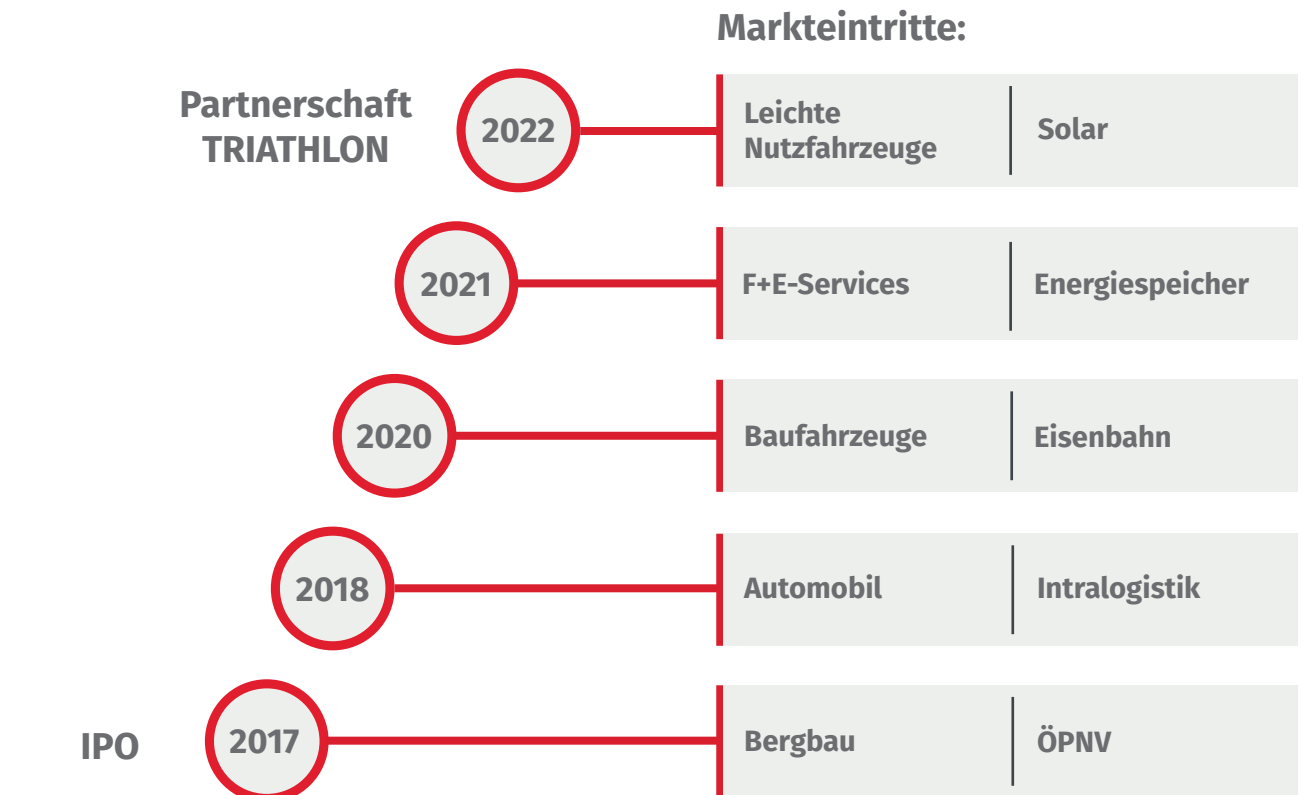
Markteintritte:

Partnerschaft TRIATHLON

2022

Leichte Nutzfahrzeuge | Solar

2021

F+E-Services | Energiespeicher

2020

Baufahrzeuge | Eisenbahn

2018

Automobil | Intralogistik

IPO

2017

Bergbau | ÖPNV